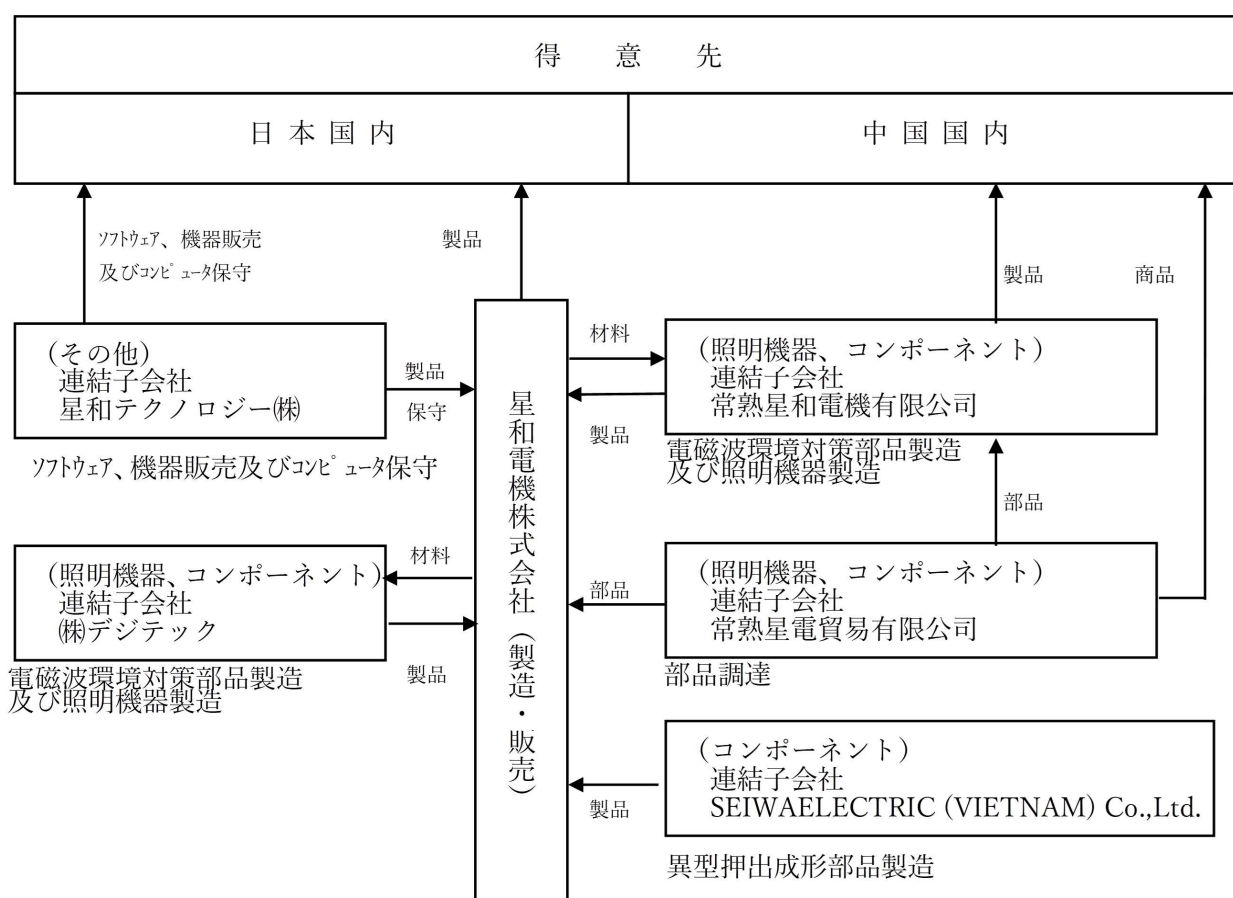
得　意　先

日本国内

中国国内

ｿﾌﾄｳｪｱ、機器販売
及びｺﾝﾋﾟｭｰﾀ保守

製品

製品

商品

(その他)
連結子会社
星和テクノロジー㈱

製品

保守

ｿﾌﾄｳｪｱ、機器販売及びｺﾝﾋﾟｭｰﾀ保守

星和電機株式会社（製造・販売）

材料

製品

(照明機器、コンポーネント)
連結子会社
常熟星和電機有限公司

電磁波環境対策部品製造
及び照明機器製造

部品

(照明機器、コンポーネント)
連結子会社
㈱デジテック

材料

製品

電磁波環境対策部品製造
及び照明機器製造

部品

(照明機器、コンポーネント)
連結子会社
常熟星電貿易有限公司

部品調達

(コンポーネント)
連結子会社
SEIWAELECTRIC (VIETNAM) Co.,Ltd.

製品

異型押出成形部品製造